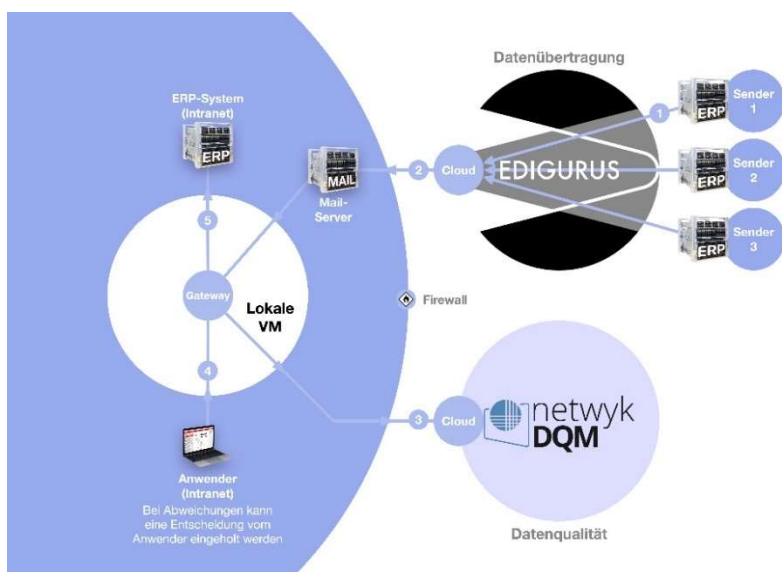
Datenübertragung

ERP-System (Intranet)

ERP

MAIL

Mail-Server

2

Cloud

EDIGURUS

1

ERP

Sender 1

ERP

Sender 2

ERP

Sender 3

5

Gateway

Lokale VM

Firewall

4

3

Cloud

netwyk DQM

Anwender (Intranet)
Bei Abweichungen kann eine Entscheidung vom Anwender eingeholt werden

Datenqualität